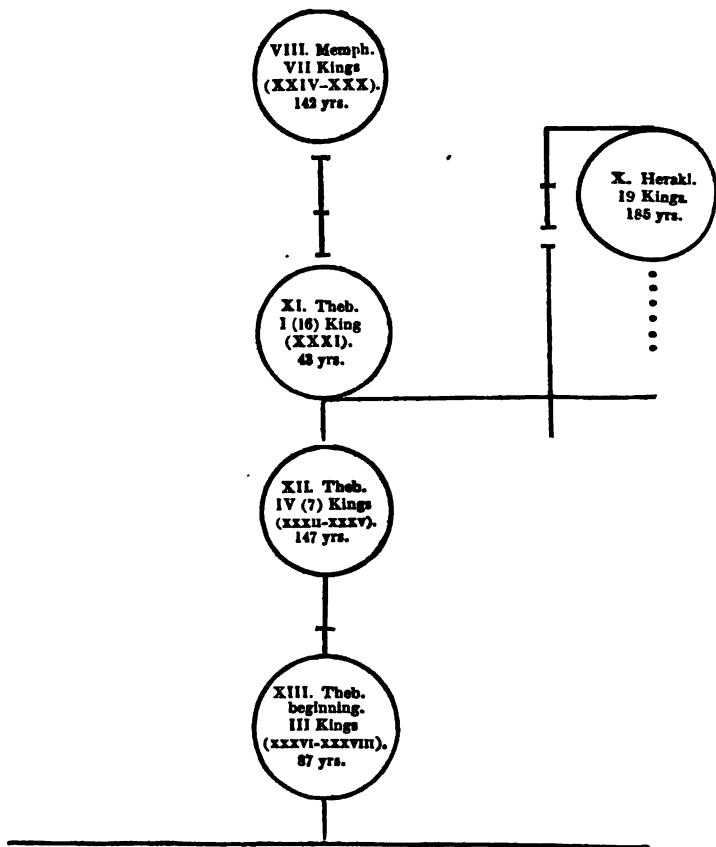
VIII. Memph.
VII Kings
(XXIV–XXX).
142 yrs.

X. Herakl.
19 Kings.
185 yrs.

XI. Theb.
I (16) King
(XXXI).
43 yrs.

XII. Theb.
IV (7) Kings
(XXXII–XXXV).
147 yrs.

XIII. Theb.
beginning.
III Kings
(XXXVI–XXXVIII).
87 yrs.